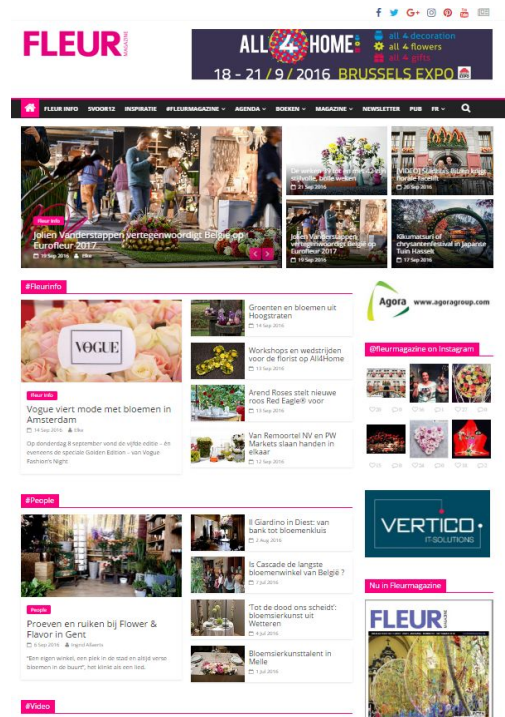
FLEUR MAGAZINE

ALL 4 HOME
all 4 decoration
all 4 flowers
all 4 gifts
18 - 21 / 9 / 2016 BRUSSELS EXPO

FLEUR INFO | 5VOOR12 | INSPIRATIE | #FLEURMAGAZINE | AGENDA | BOEKEN | MAGAZINE | NEWSLETTER | PUB | FR

Fleur Info
Jolien Vanderstappen vertegenwoordigt België op Euroflor 2017
19 Sep 2016 Elke

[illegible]
21 Sep 2016

[VIDEO] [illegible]
20 Sep 2016

Jolien Vanderstappen vertegenwoordigt België op Euroflor 2017
19 Sep 2016

Kikumatsuri of chrysantenfestival in Japanse Tuin Hasselt
17 Sep 2016

#Fleurinfo

VOGUE

Fleur Info
Vogue viert mode met bloemen in Amsterdam
14 Sep 2016 Elke
Op donderdag 8 september vond de vijfde editie – én eveneens de speciale Golden Edition – van Vogue Fashion's Night

Groenten en bloemen uit Hoogstraten
14 Sep 2016

Workshops en wedstrijden voor de florist op All4Home
13 Sep 2016

Arend Roses stelt nieuwe roos Red Eagle® voor
13 Sep 2016

Van Remoortel NV en PW Markets slaan handen in elkaar
12 Sep 2016

Agora www.agoragroup.com

@fleurmagazine on Instagram

#People

People
Proeven en ruiken bij Flower & Flavor in Gent
6 Sep 2016 Ingrid Alberts
"Een eigen winkel, een plek in de stad en altijd verse bloemen in de buurt", het klinkt als een lied.

Il Giardino in Diest: van bank tot bloemenkluis
2 Aug 2016

Is Cascade de langste bloemenwinkel van België ?
7 Jul 2016

'Tot de dood ons scheidt': bloemsierkunst uit Wetteren
4 Jul 2016

Bloemsierkunsttalent in Melle
1 Jul 2016

VERTICO IT-SOLUTIONS

Nu in Fleurmagazine

FLEUR

#Video